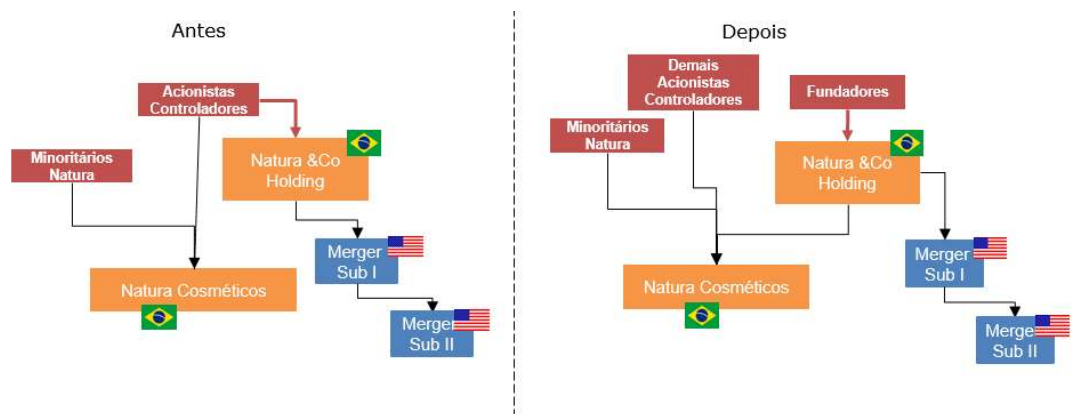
Antes

Acionistas Controladores

Minoritários Natura

Natura &Co Holding

Merger Sub I

Natura Cosméticos

Merger Sub II

Depois

Demais Acionistas Controladores

Fundadores

Minoritários Natura

Natura &Co Holding

Merger Sub I

Natura Cosméticos

Merger Sub II